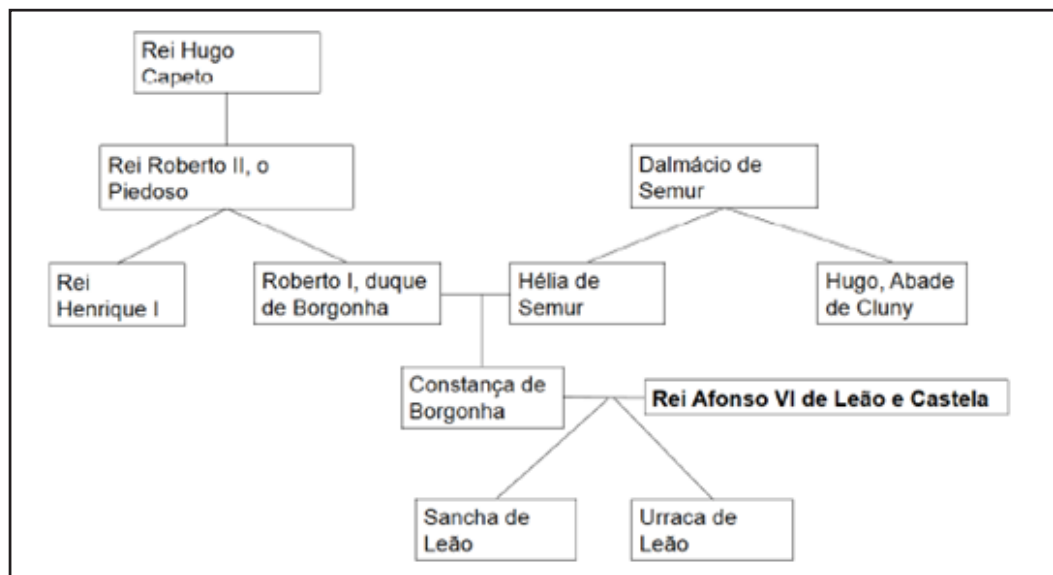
Rei Hugo Capeto

Rei Roberto II, o Piedoso

Dalmácio de Semur

Rei Henrique I

Roberto I, duque de Borgonha

Hélia de Semur

Hugo, Abade de Cluny

Constança de Borgonha

**Rei Afonso VI de Leão e Castela**

Sancha de Leão

Urraca de Leão